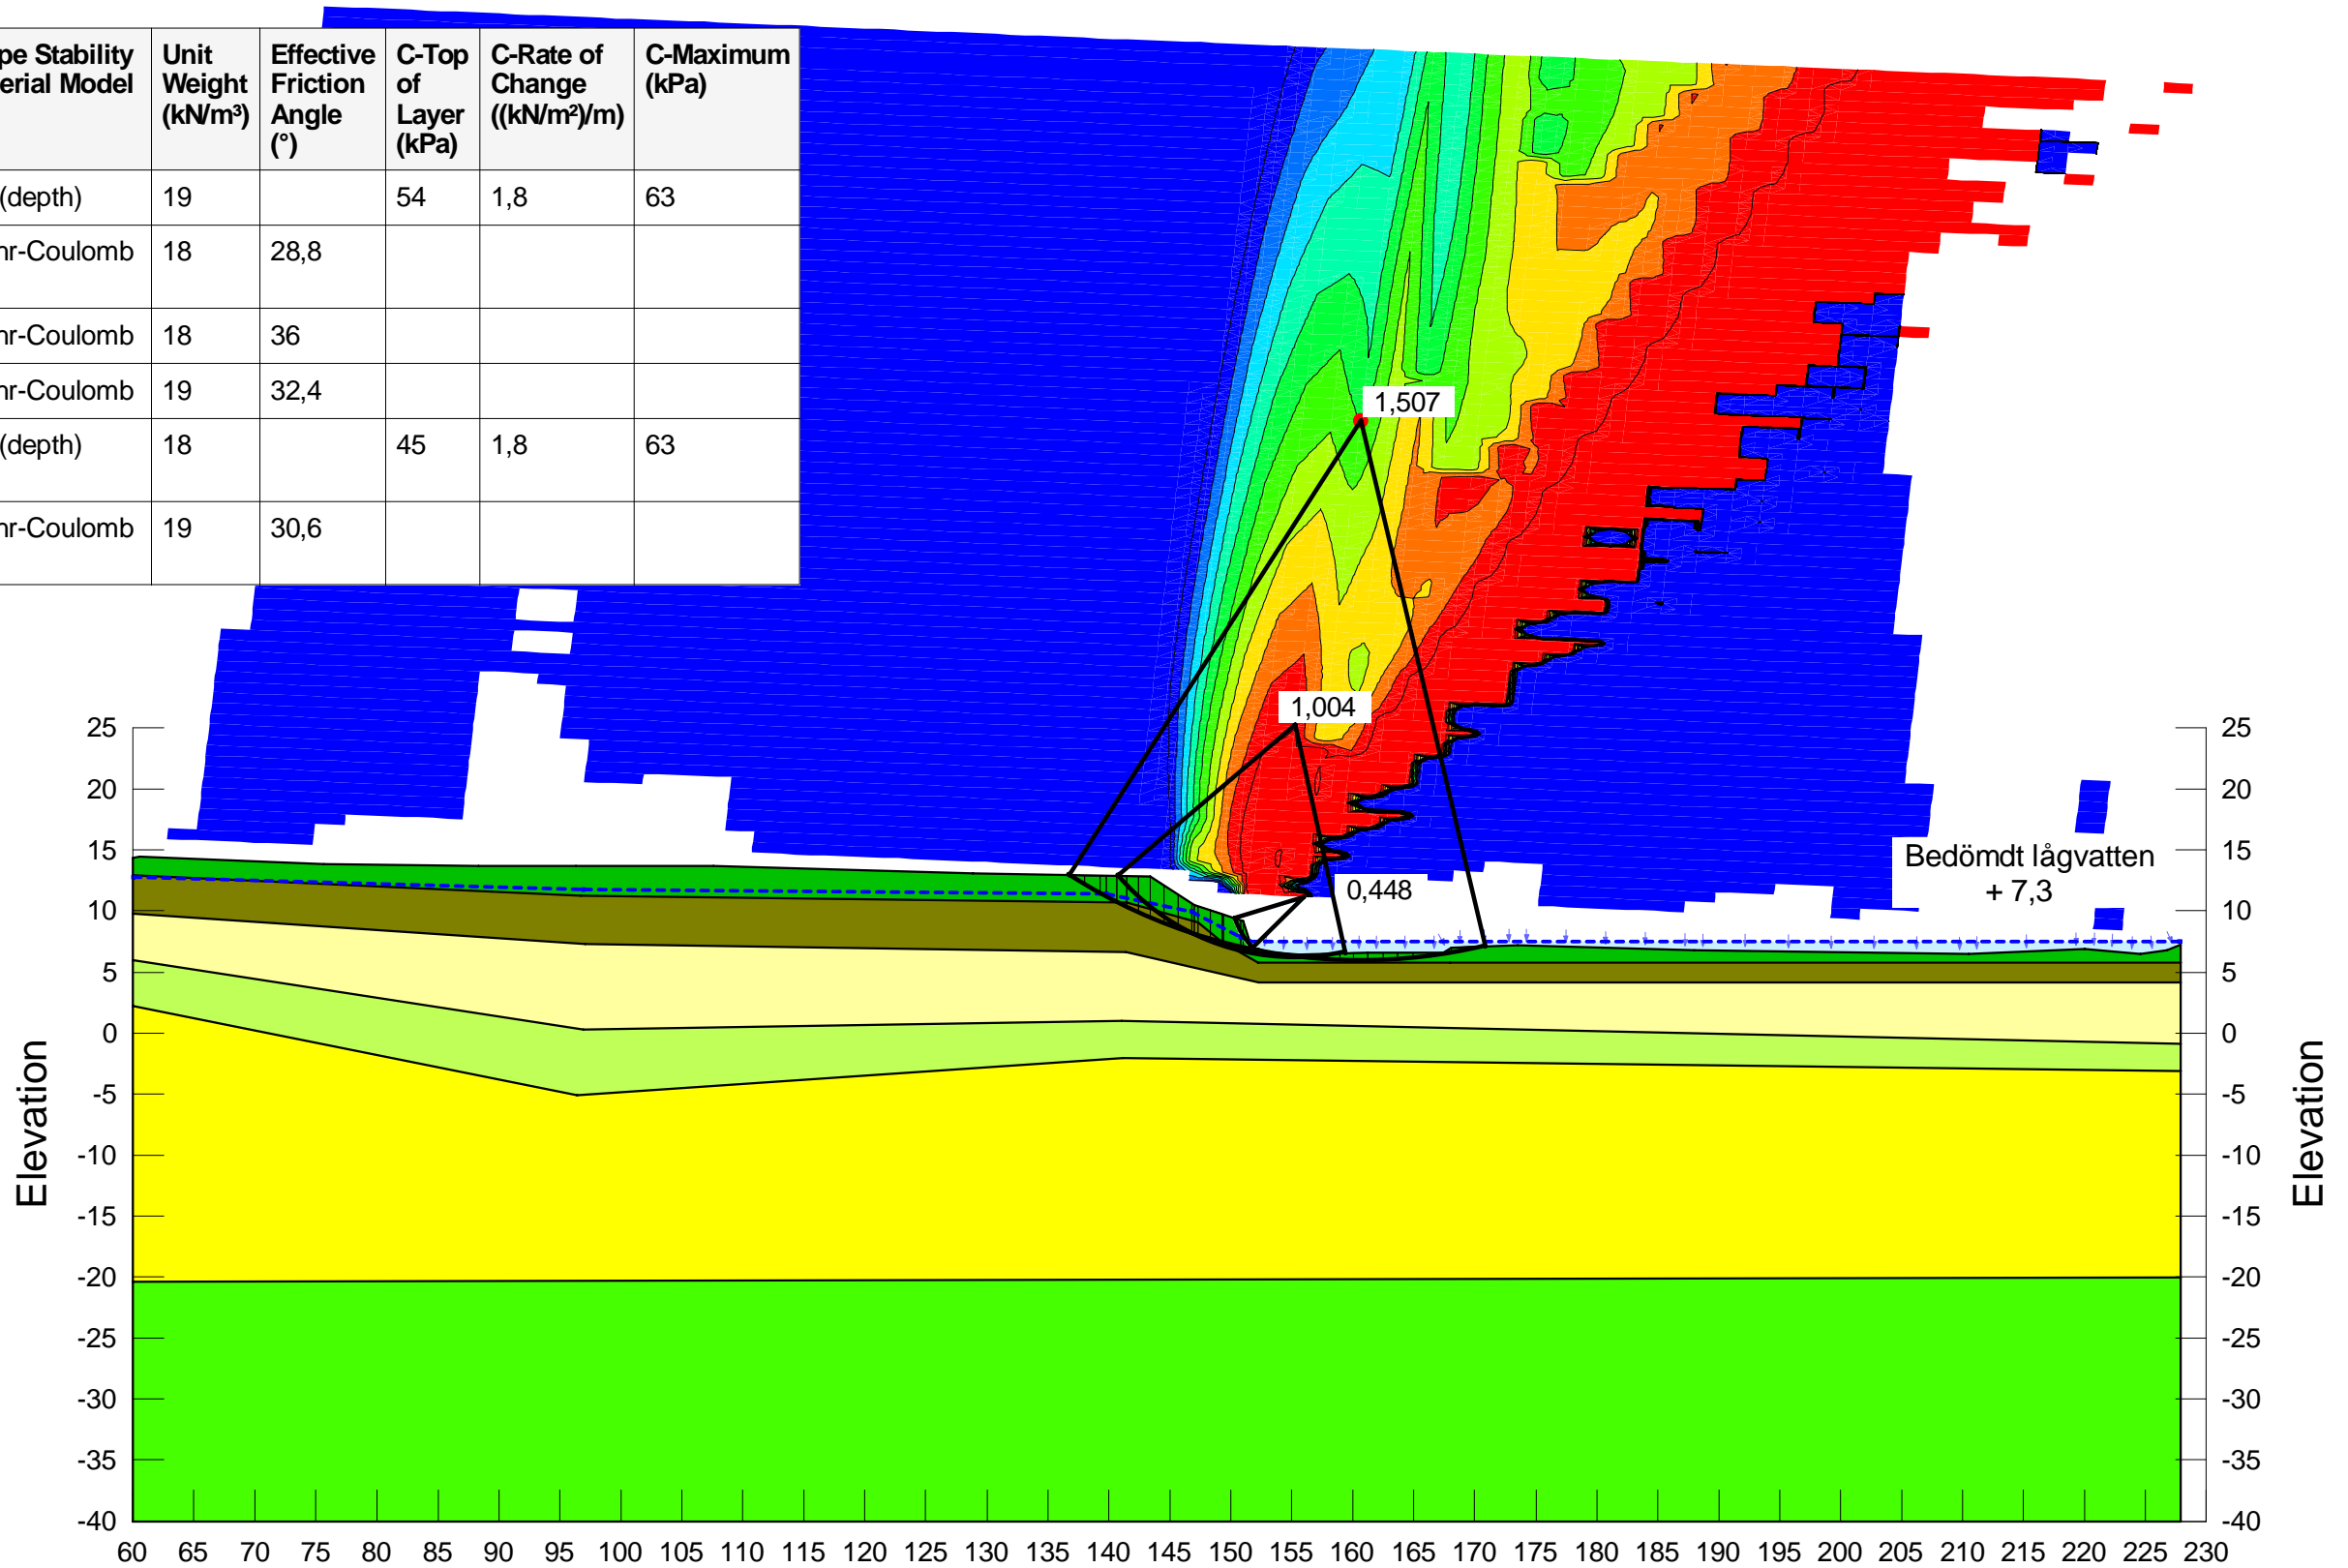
| pe Stability erial Model | Unit Weight (kN/m³) | Effective Friction Angle (°) | C-Top of Layer (kPa) | C-Rate of Change ((kN/m²)/m) | C-Maximum (kPa) |
|---|---|---|---|---|---|
| (depth) | 19 | | 54 | 1,8 | 63 |
| hr-Coulomb | 18 | 28,8 | | | |
| hr-Coulomb | 18 | 36 | | | |
| hr-Coulomb | 19 | 32,4 | | | |
| (depth) | 18 | | 45 | 1,8 | 63 |
| hr-Coulomb | 19 | 30,6 | | | |

1,507

1,004

0,448

Bedömdt lågvatten + 7,3

Elevation

Elevation

25
20
15
10
5
0
-5
-10
-15
-20
-25
-30
-35
-40

60 65 70 75 80 85 90 95 100 105 110 115 120 125 130 135 140 145 150 155 160 165 170 175 180 185 190 195 200 205 210 215 220 225 230